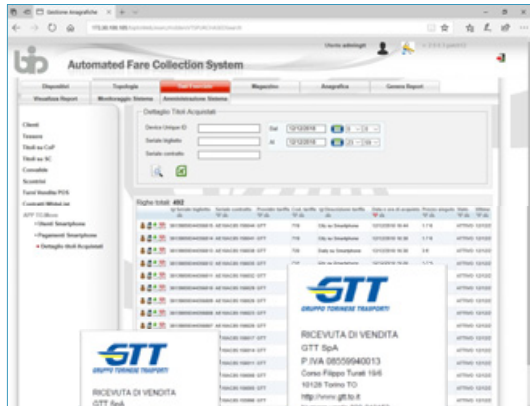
Gestione Anagrafiche

Utente: adminsgtt

Automated Fare Collection System

Dispositivi
Topologia
Dati Contabili
Magazzino
Anagrafica
Genera Report
Visualizza Report
Monitoraggio Sistema
Amministrazione Sistema

Clienti
Tessere
Titoli su CoP
Titoli su SC
Contabile
Scontrini
Turni Vendita POA
Contratti Whitelist
APP TOBuss
• Utenti Smartphone
• Pagamenti Smartphone
• Dettaglio titoli Acquistati

Dettaglio Titoli Acquistati
Device Unique ID
Dal 12/12/2018
Seriale biglietto
Al 12/12/2018
Seriale contratto

Righe totali: 492

GTT
GRUPPO TORINESE TRASPORTI
RICEVUTA DI VENDITA
GTT SpA
P.IVA 08559940013
Corso Filippo Turati 19/6
10128 Torino TO
http://www.gtt.to.it

GTT
GRUPPO TORINESE TRASPORTI
RICEVUTA DI VENDITA
GTT SpA